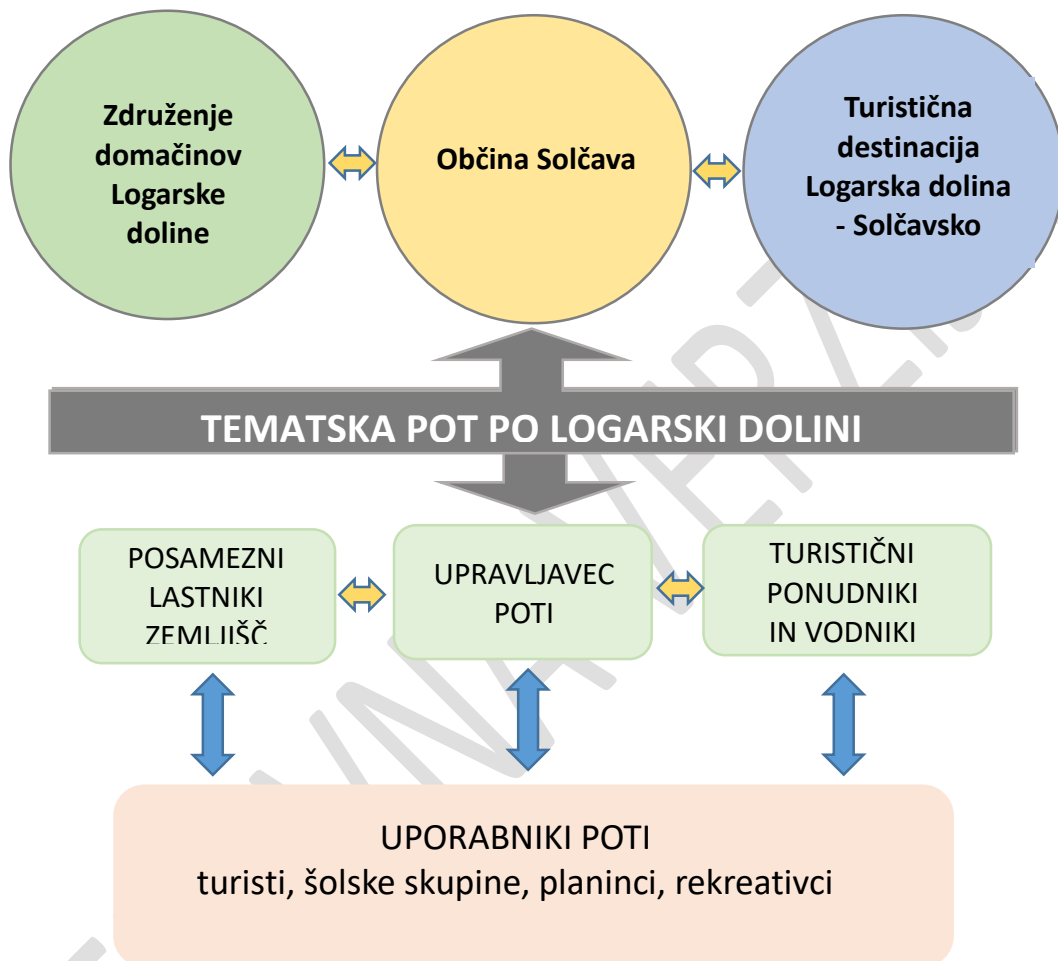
Združenje domačinov Logarske doline

Občina Solčava

Turistična destinacija Logarska dolina - Solčavsko

TEMATSKA POT PO LOGARSKI DOLINI

POSAMEZNI LASTNIKI ZEMLJIŠČ

UPRAVLJAVEC POTI

TURISTIČNI PONUDNIKI IN VODNIKI

UPORABNIKI POTI
turisti, šolske skupine, planinci, rekreativci